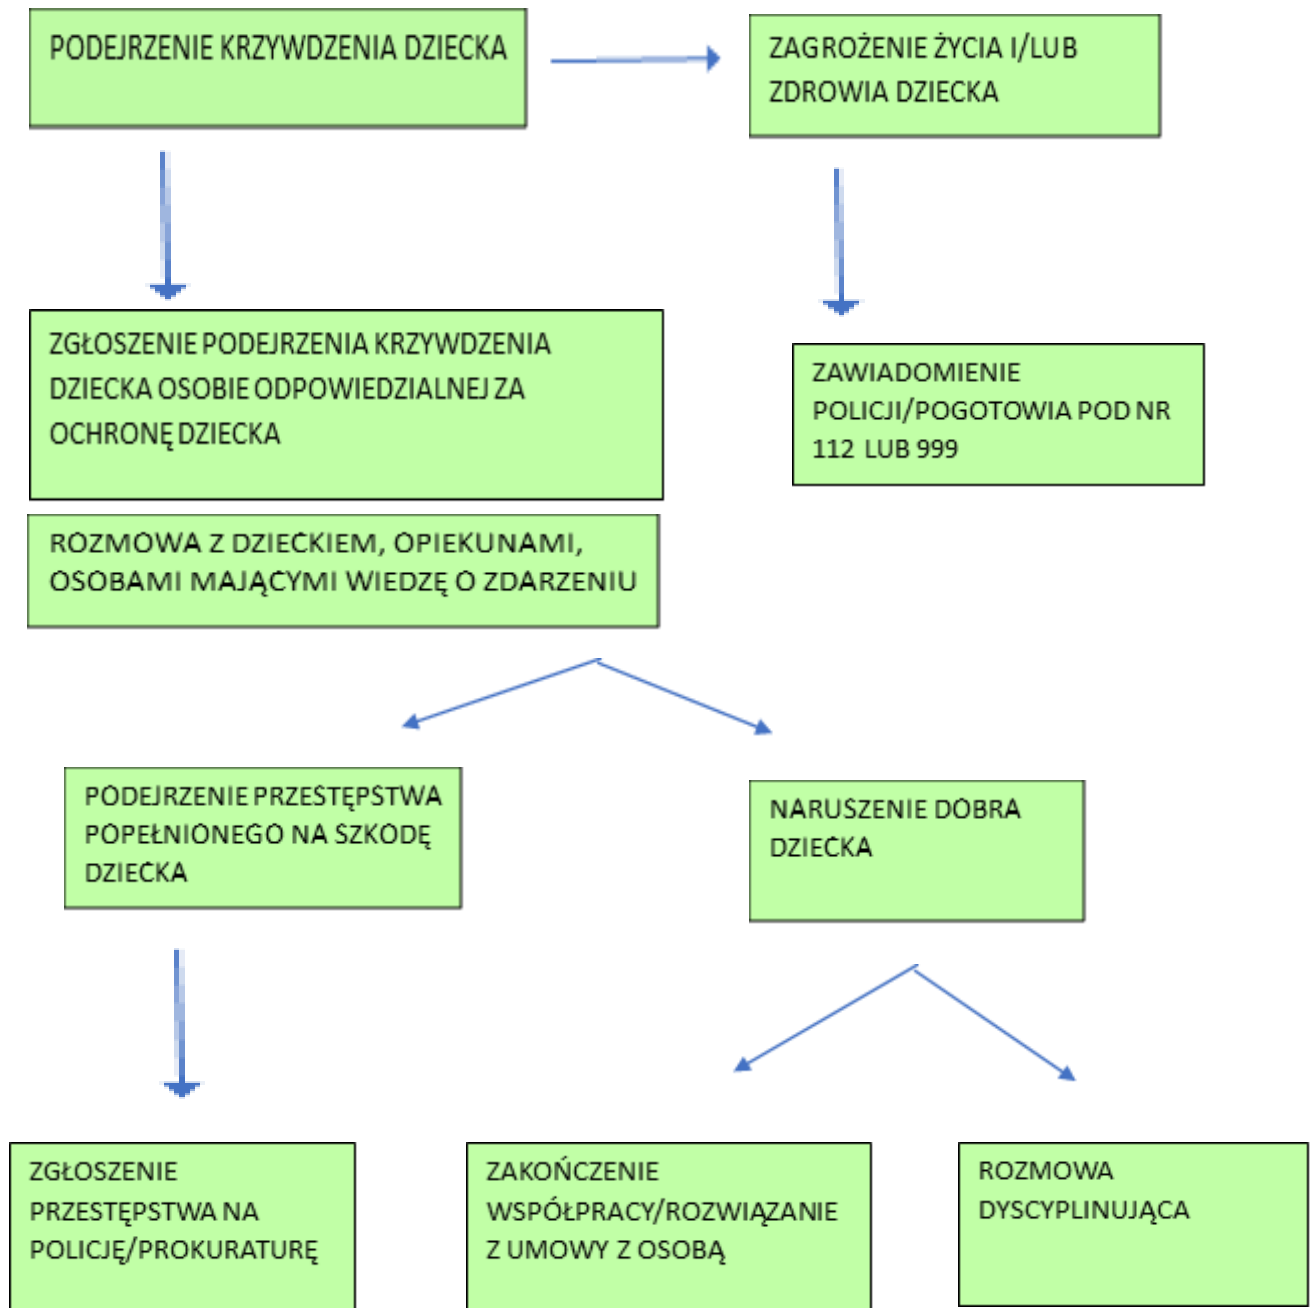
PODEJRZENIE KRZYWDZENIA DZIECKA

ZAGROŻENIE ŻYCIA I/LUB ZDROWIA DZIECKA

ZGŁOSZENIE PODEJRZENIA KRZYWDZENIA DZIECKA OSOBIE ODPOWIEDZIALNEJ ZA OCHRONĘ DZIECKA

ZAWIADOMIENIE POLICJI/POGOTOWIA POD NR 112 LUB 999

ROZMOWA Z DZIECKIEM, OPIEKUNAMI, OSOBAMI MAJĄCYMI WIEDZĘ O ZDARZENIU

PODEJRZENIE PRZESTĘPSTWA POPEŁNIONEGO NA SZKODĘ DZIECKA

NARUSZENIE DOBRA DZIECKA

ZGŁOSZENIE PRZESTĘPSTWA NA POLICJĘ/PROKURATURĘ

ZAKOŃCZENIE WSPÓŁPRACY/ROZWIĄZANIE Z UMOWY Z OSOBĄ

ROZMOWA DYSCYPLINUJĄCA